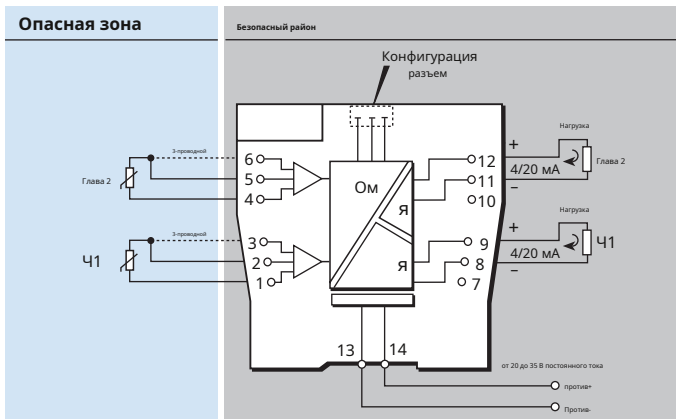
Опасная зона

Безопасный район

Конфигурация разъем

3-проводной

Глава 2

6
5
4

Ом

Я

12
11
10

+
4/20 мА
–

Нагрузка

Глава 2

3-проводной

Ч1

3
2
1

Я

9
8
7

+
4/20 мА
–

Нагрузка

Ч1

13
14

от 20 до 35 В постоянного тока

против+

Против-